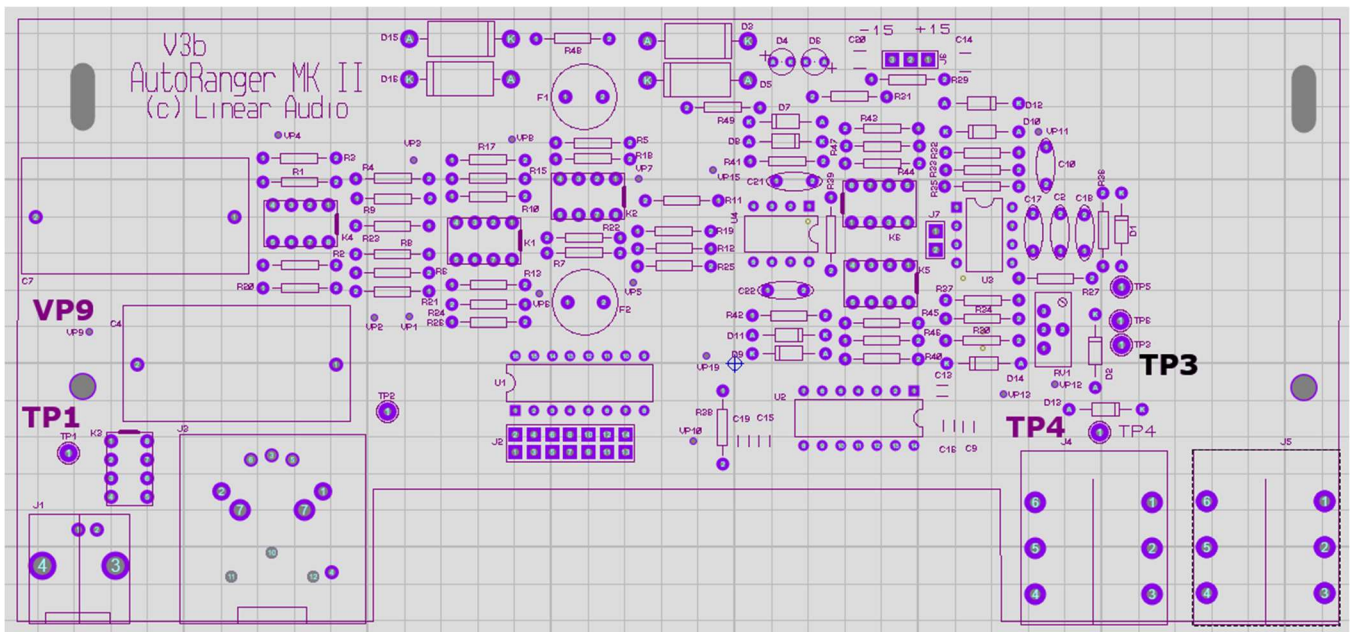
V3b
AutoRanger MK II
(c) Linear Audio

D15 A K R48 A K D2
D16 K A K A D5
D4 D6 C20 -15 +15 C14
J6 R29
R31
F1
R49 D7 D12
D8 A K D10
R43 VP11
D9 R41 R47
C21 R39 R44 C10
R38
VP4 VP3 VP8 R5 R18 VP7 R15 VP15 R11 R32 R33 R35 R36
R3 R1 R4 R17 K2 C17 C2 C18 K
R9 R10 R19 U4 K6 J7 D1
K4 R22 K1 R12 U3
R8 R2 R7 R25 K5
R20 R6 R13 R27 A
C7 R21 R24 R26 VP5 TP5
VP6 F2 C22 R34 K
VP9 VP2 VP1 R42 R45 TP6
VP9 C4 D11 R30 TP3
D3 A R40 D14
VP19 C12 RV1 VP12 D2
TP1 TP2 U1 R28 U2 VP13
TP1 K3 J3 D13 A K
J2 VP10 C19 C15 C16 C9
TP3
TP4
TP4
J4 J5
J1

1 2 3 4 5 6 7 10 11 12